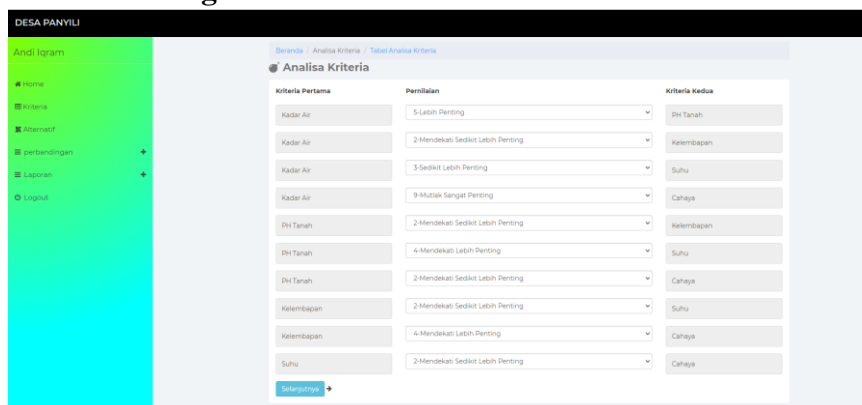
DESA PANYILI

Andi Iqram

Home
Kriteria
Alternatif
perbandingan +
Laporan +
Logout

Beranda / Analisa Kriteria / Tabel Analisa Kriteria

Analisa Kriteria

| Kriteria Pertama | Penilaian | Kriteria Kedua |
|---|---|---|
| Kadar Air | 5-Lebih Penting | PH Tanah |
| Kadar Air | 2-Mendekati Sedikit Lebih Penting | Kelembapan |
| Kadar Air | 3-Sedikit Lebih Penting | Suhu |
| Kadar Air | 9-Mutlak Sangat Penting | Cahaya |
| PH Tanah | 2-Mendekati Sedikit Lebih Penting | Kelembapan |
| PH Tanah | 4-Mendekati Lebih Penting | Suhu |
| PH Tanah | 2-Mendekati Sedikit Lebih Penting | Cahaya |
| Kelembapan | 2-Mendekati Sedikit Lebih Penting | Suhu |
| Kelembapan | 4-Mendekati Lebih Penting | Cahaya |
| Suhu | 2-Mendekati Sedikit Lebih Penting | Cahaya |

Selanjutnya